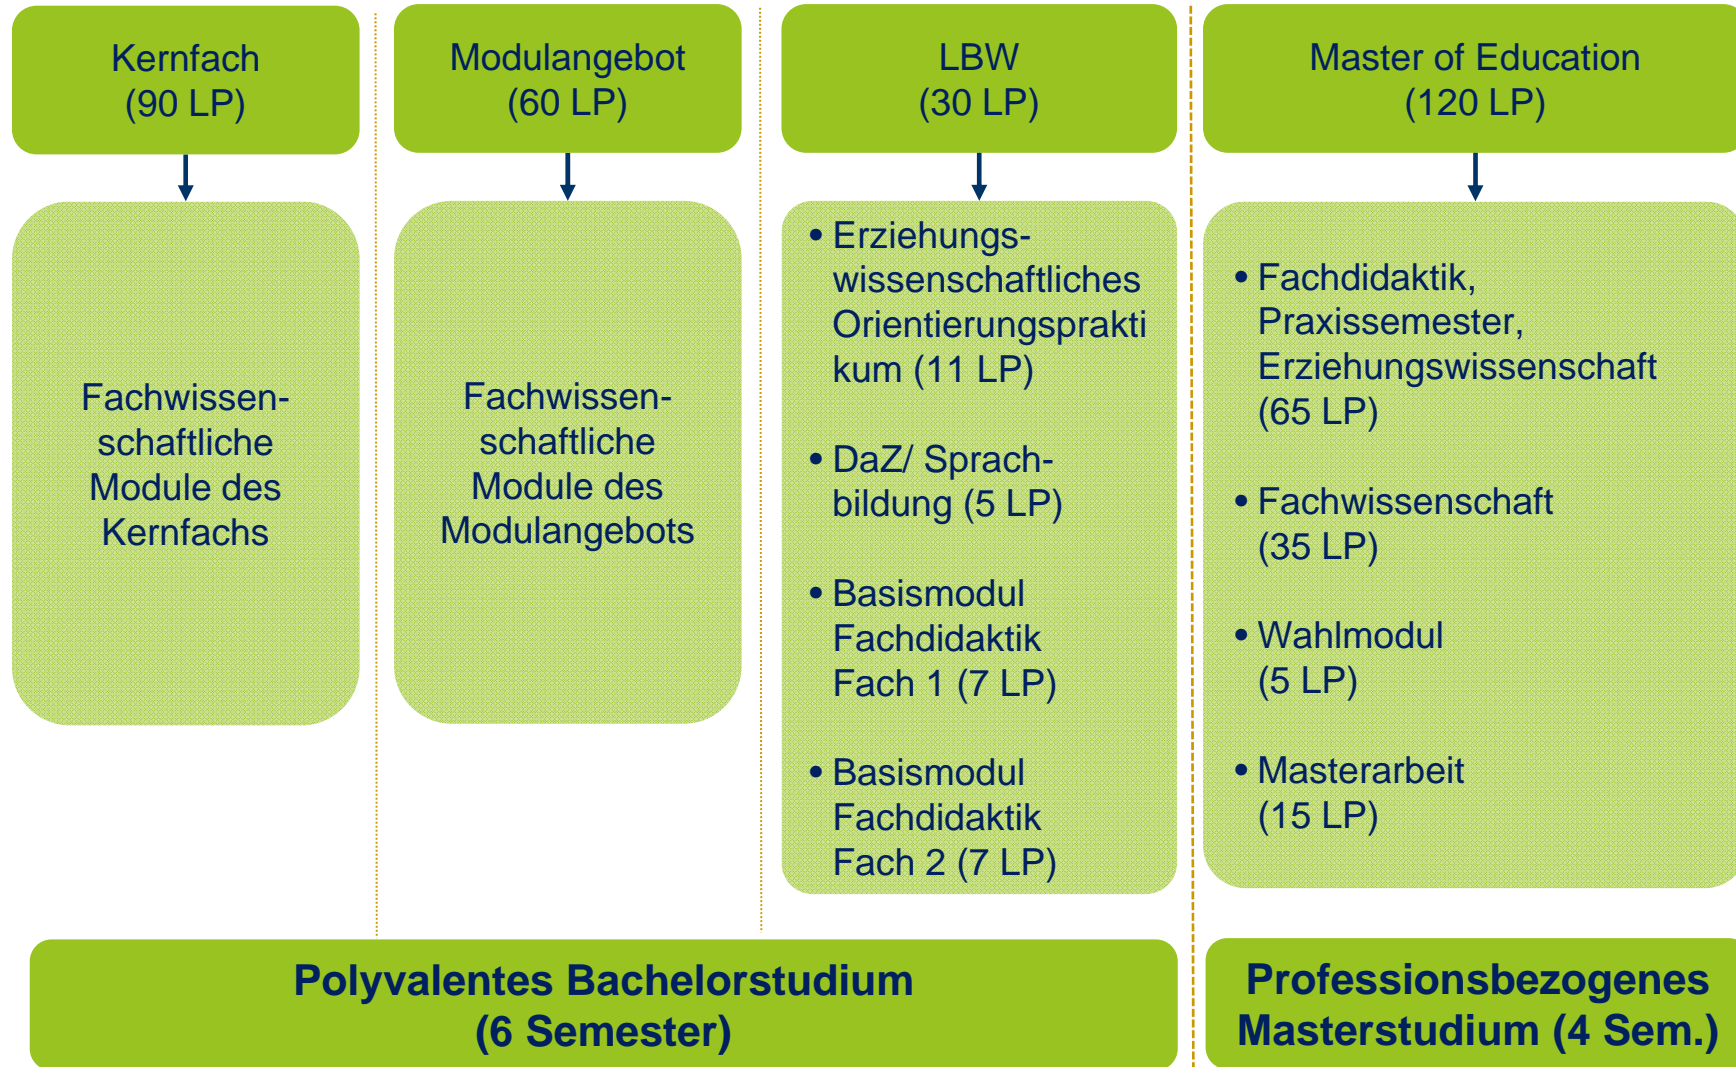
Kernfach
(90 LP)

Fachwissenschaftliche Module des Kernfachs

Modulangebot
(60 LP)

Fachwissenschaftliche Module des Modulangebots

LBW
(30 LP)

• Erziehungswissenschaftliches Orientierungspraktikum (11 LP)

• DaZ/ Sprachbildung (5 LP)

• Basismodul Fachdidaktik Fach 1 (7 LP)

• Basismodul Fachdidaktik Fach 2 (7 LP)

Master of Education
(120 LP)

• Fachdidaktik, Praxissemester, Erziehungswissenschaft (65 LP)

• Fachwissenschaft (35 LP)

• Wahlmodul (5 LP)

• Masterarbeit (15 LP)

Polyvalentes Bachelorstudium
(6 Semester)

Professionsbezogenes Masterstudium (4 Sem.)